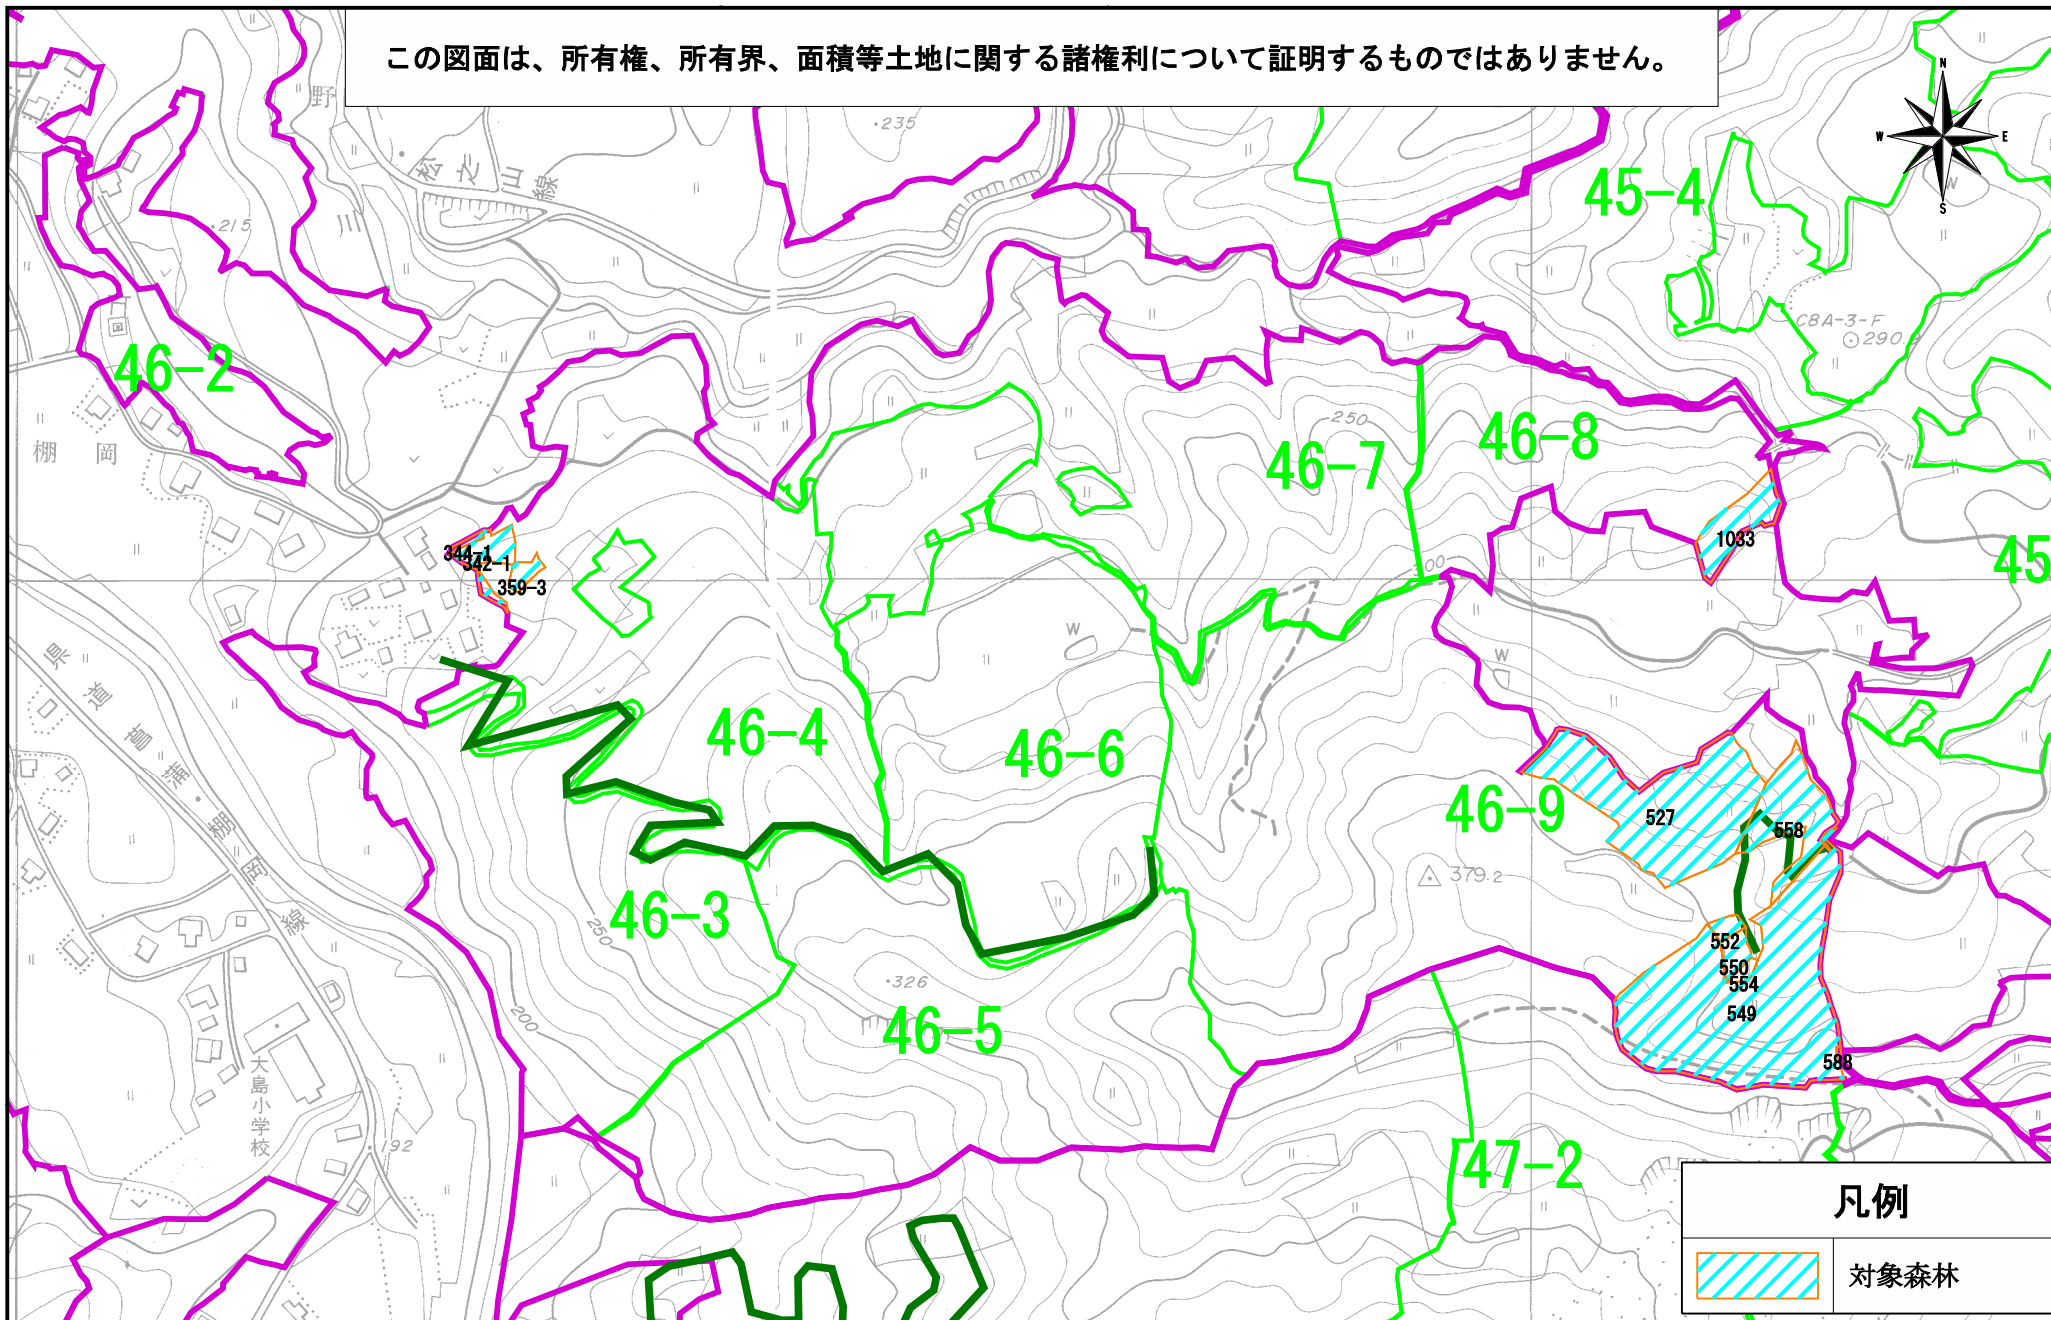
この図面は、所有権、所有界、面積等土地に関する諸権利について証明するものではありません。

N
W
E
S

45-4
46-2
46-7
46-8
45
46-4
46-6
46-9
46-3
46-5
47-2

野
松ヶ山線
棚岡
県道高浦・棚岡線
大島小学校

344-1
342-1
359-3
1033
527
558
552
550
554
549
588

235
215
250
290
C8A-3-F
379.2
326
200
192
W
W

凡例
対象森林